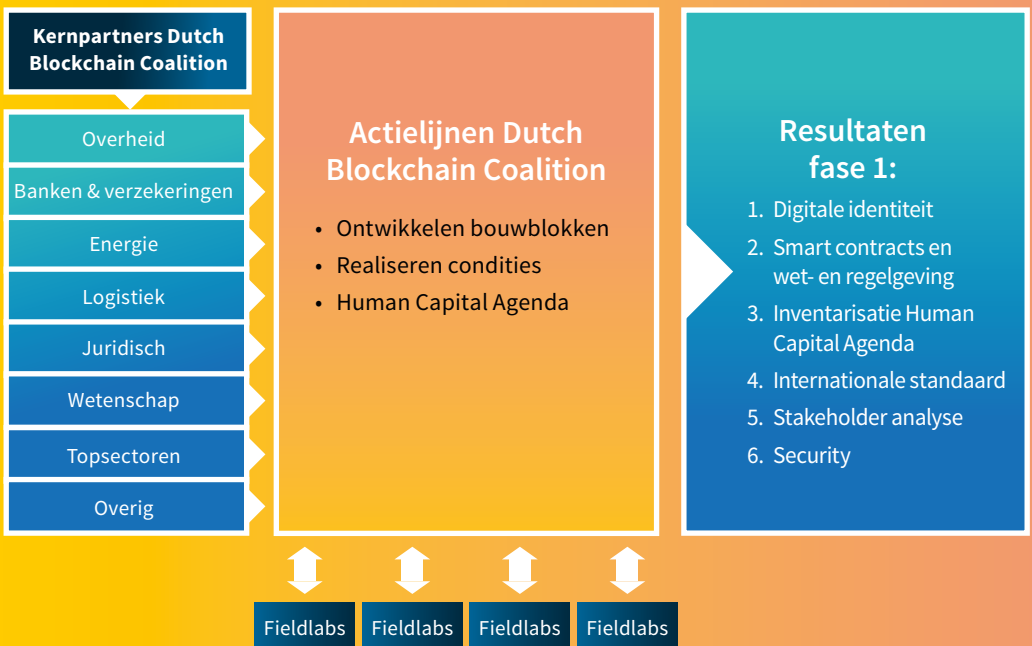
Kernpartners Dutch Blockchain Coalition

Overheid

Banken & verzekeringen

Energie

Logistiek

Juridisch

Wetenschap

Topsectoren

Overig

Actielijnen Dutch Blockchain Coalition

• Ontwikkelen bouwblokken
• Realiseren condities
• Human Capital Agenda

Resultaten fase 1:

1. Digitale identiteit
2. Smart contracts en wet- en regelgeving
3. Inventarisatie Human Capital Agenda
4. Internationale standaard
5. Stakeholder analyse
6. Security

Fieldlabs

Fieldlabs

Fieldlabs

Fieldlabs